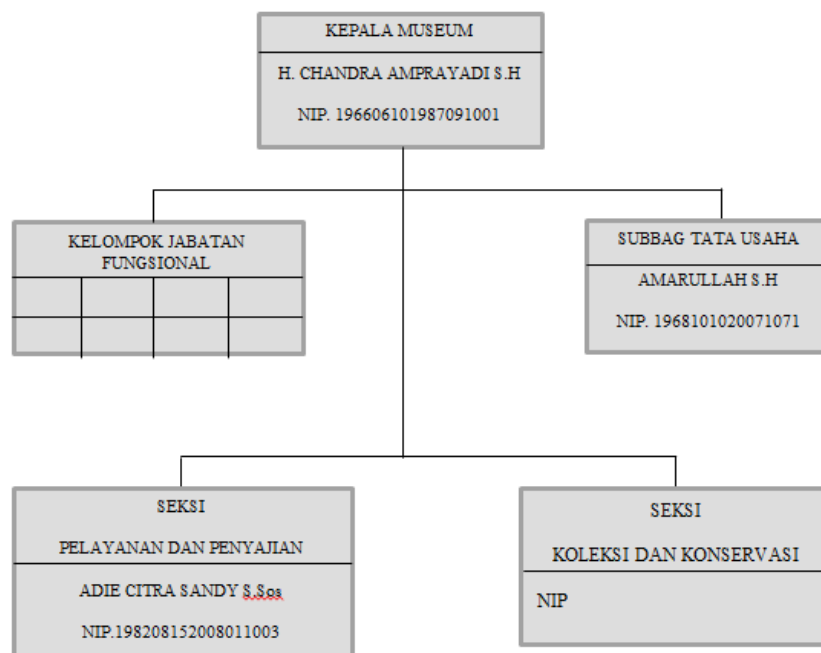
KEPALA MUSEUM

H. CHANDRA AMPRAYADI S.H

NIP. 196606101987091001

KELOMPOK JABATAN FUNGSIONAL

SUBBAG TATA USAHA

AMARULLAH S.H

NIP. 1968101020071071

SEKSI

PELAYANAN DAN PENYAJIAN

ADIE CITRA SANDY S.Sos

NIP.198208152008011003

SEKSI

KOLEKSI DAN KONSERVASI

NIP